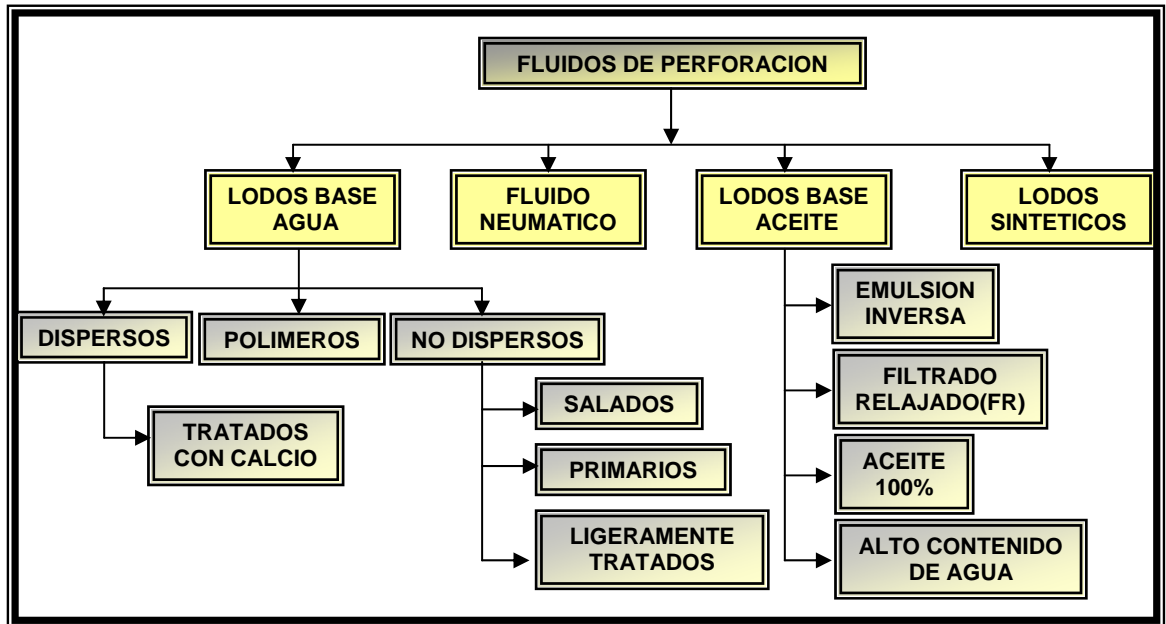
FLUIDOS DE PERFORACION

LODOS BASE AGUA

FLUIDO NEUMATICO

LODOS BASE ACEITE

LODOS SINTETICOS

DISPERSOS

POLIMEROS

NO DISPERSOS

TRATADOS CON CALCIO

SALADOS

PRIMARIOS

LIGERAMENTE TRATADOS

EMULSION INVERSA

FILTRADO RELAJADO(FR)

ACEITE 100%

ALTO CONTENIDO DE AGUA